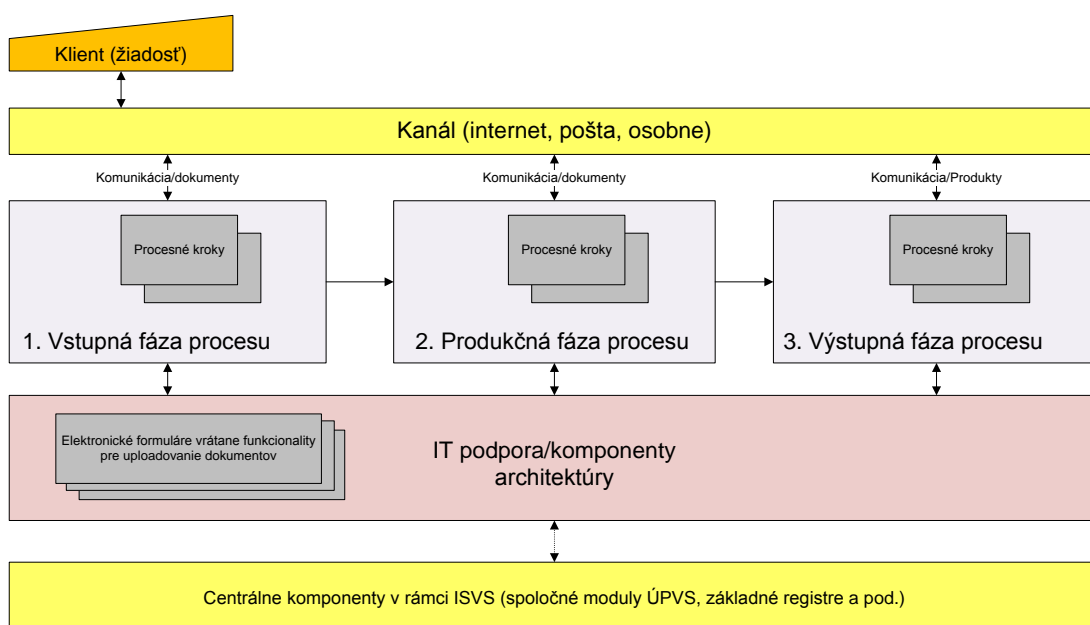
Klient (žiadosť)

Kanál (internet, pošta, osobne)

Komunikácia/dokumenty

Komunikácia/dokumenty

Komunikácia/Produkty

Procesné kroky

1. Vstupná fáza procesu

Procesné kroky

2. Produkčná fáza procesu

Procesné kroky

3. Výstupná fáza procesu

Elektronické formuláre vrátane funkcionality pre uploadovanie dokumentov

IT podpora/komponenty architektúry

Centrálne komponenty v rámci ISVS (spoločné moduly ÚPVS, základné registre a pod.)